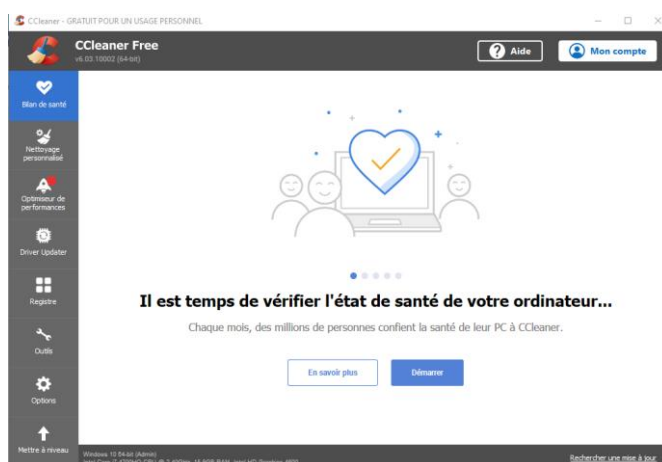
CCleaner - GRATUIT POUR UN USAGE PERSONNEL

CCleaner Free
v6.03.10002 (64-bit)

Aide

Mon compte

Bilan de santé

Nettoyage personnalisé

Optimiseur de performances

Driver Updater

Registre

Outils

Options

Mettre à niveau

Il est temps de vérifier l'état de santé de votre ordinateur...

Chaque mois, des millions de personnes confient la santé de leur PC à CCleaner.

En savoir plus

Démarrer

Windows 10 64-bit (Admin)
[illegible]

Rechercher une mise à jour